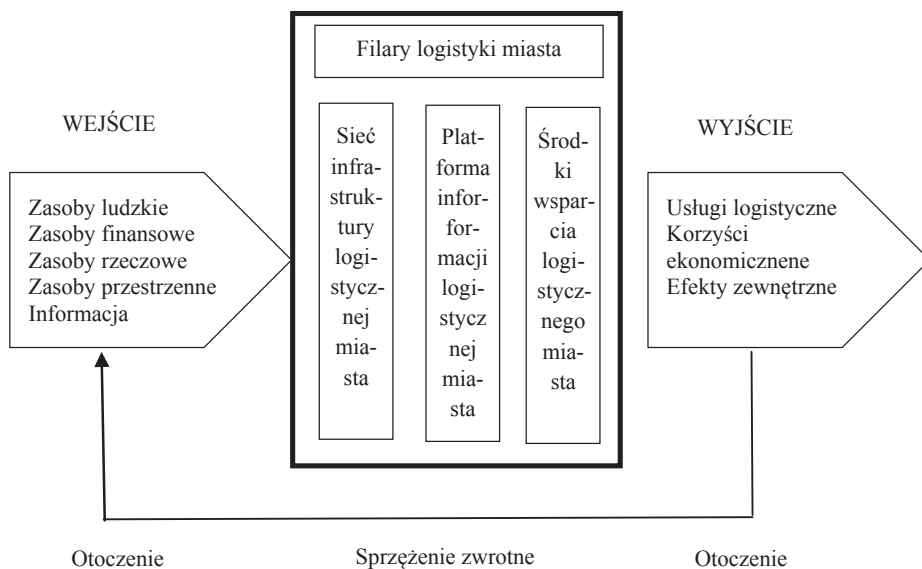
WEJŚCIE

Zasoby ludzkie
Zasoby finansowe
Zasoby rzeczowe
Zasoby przestrzenne
Informacja

Filary logistyki miasta

Sieć infrastruktury logistycznej miasta

Platforma inforformacji logistycznej miasta

Środki wsparcia logistycznego miasta

WYJŚCIE

Usługi logistyczne
Korzyści ekonomicznene
Efekty zewnętrzne

Otoczenie

Sprzężenie zwrotne

Otoczenie